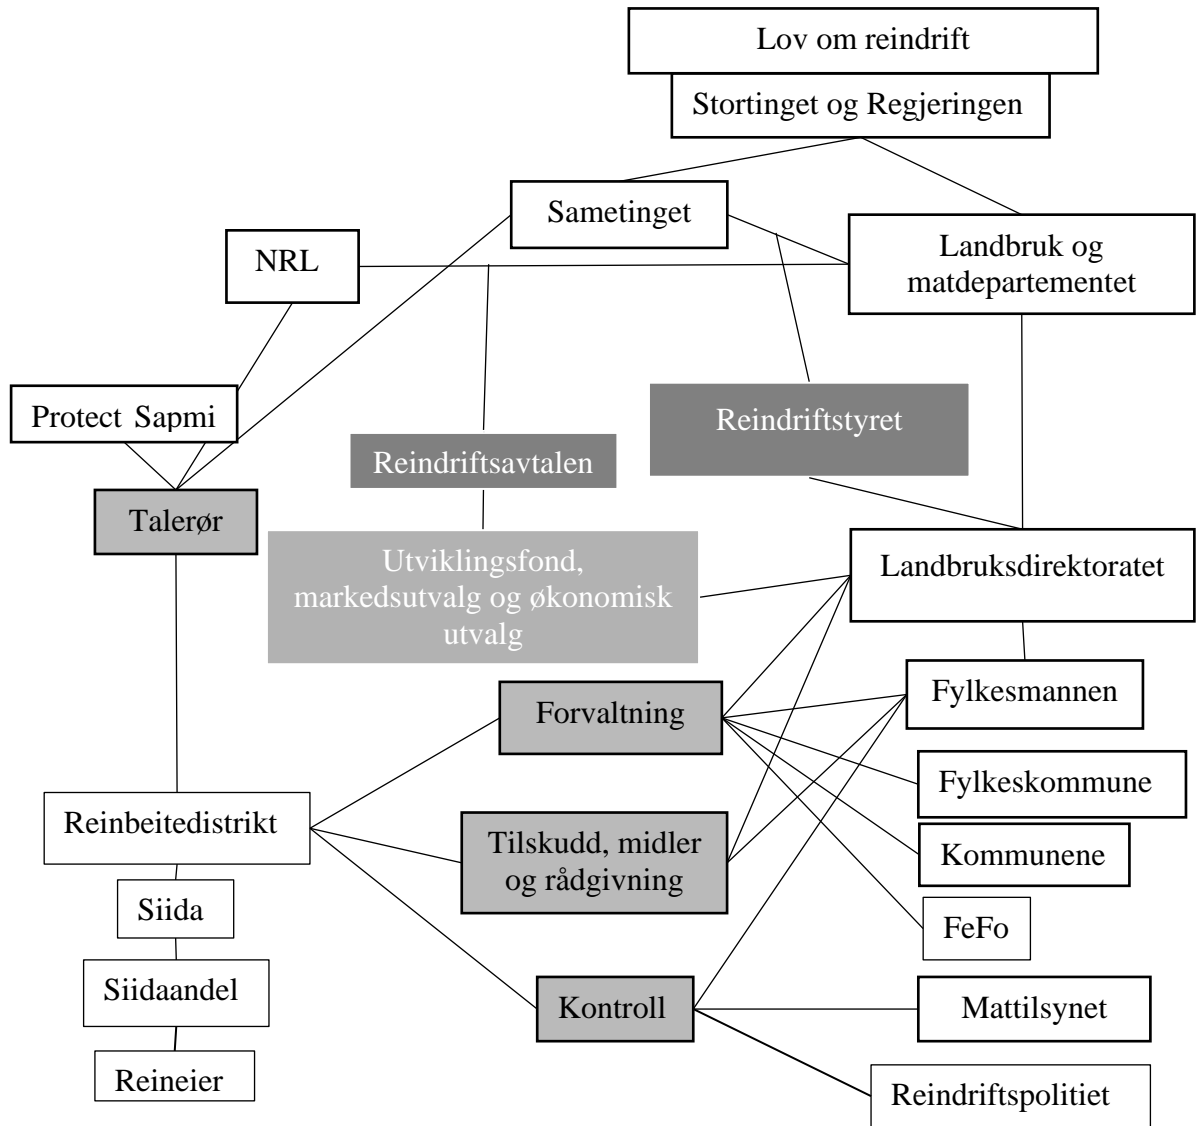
Lov om reindrift
Stortinget og Regjeringen

Sametinget

NRL

Landbruk og matdepartementet

Protect Sapmi

Reindriftstyret

Reindriftsavtalen

Talerør

Utviklingsfond, markedsutvalg og økonomisk utvalg

Landbruksdirektoratet

Fylkesmannen

Forvaltning

Fylkeskommune

Reinbeitedistrikt

Tilskudd, midler og rådgivning

Kommunene

Siida

FeFo

Siidaandel

Kontroll

Mattilsynet

Reineier

Reindriftspolitiet